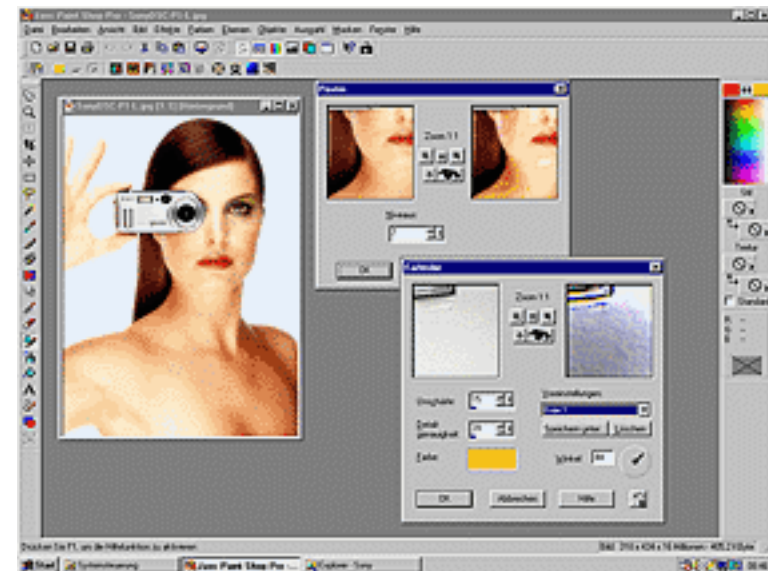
Jasc Paint Shop Pro - SonyDSC-P1-1.jpg

Datei Bearbeiten Ansicht Bild Effekte Farben Ebenen Objekte Auswahl Masken Fenster Hilfe

SonyDSC-P1-1.jpg [1:1] (Hintergrund)

Zoom 1:1

OK

Zoom 1:1

OK Abbrechen Hilfe

Farbe

Winkel

Speichern unter Löschen

Stil

Textur

Standard

Drücken Sie F1, um die Hilfefunktion zu aktivieren.

Start

Jasc Paint Shop Pro

Explorer - Sony